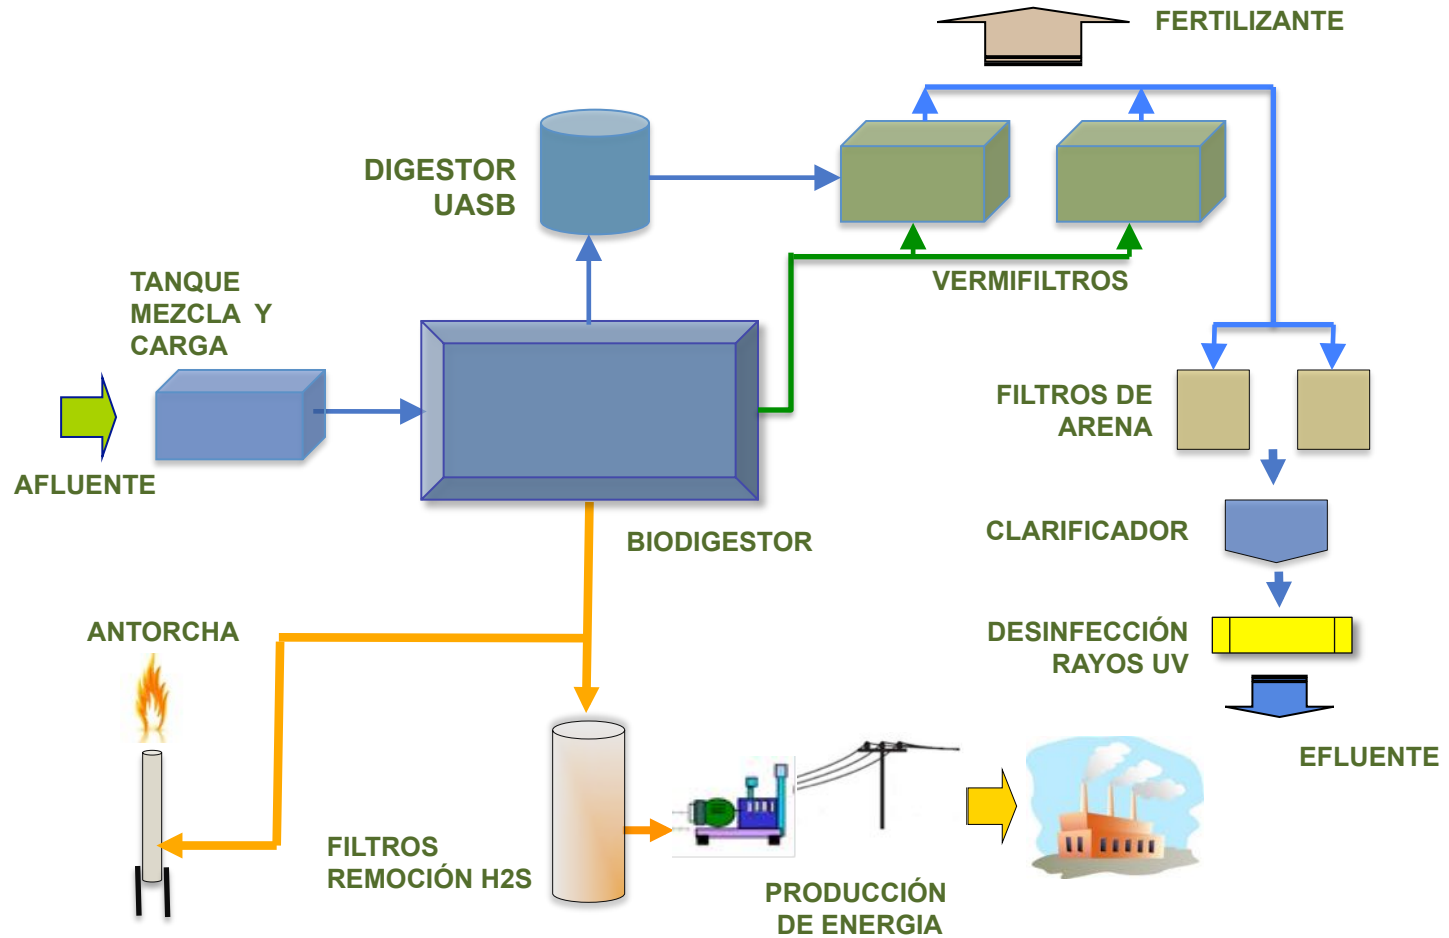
FERTILIZANTE

DIGESTOR UASB

VERMIFILTROS

TANQUE MEZCLA Y CARGA

FILTROS DE ARENA

AFLUENTE

BIODIGESTOR

CLARIFICADOR

ANTORCHA

DESINFECCIÓN RAYOS UV

EFLUENTE

FILTROS REMOCIÓN H2S

PRODUCCIÓN DE ENERGIA